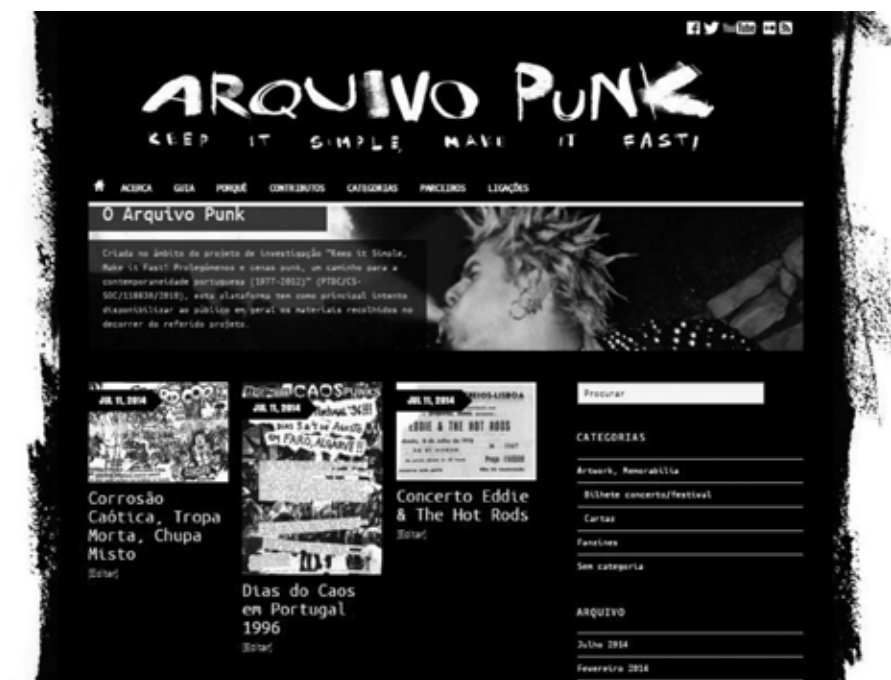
ARQUIVO PUNK
KEEP IT SIMPLE, MAKE IT FAST!

ACERCA GUIA PORQUÊ CONTRIBUTOS CATEGORIAS PARCEIROS LIGAÇÕES

O Arquivo Punk

Criada no âmbito do projeto de investigação "Keep it Simple, Make it Fast! Prolegómenos e cenas punk, um caminho para a contemporaneidade portuguesa (1977-2012)" (PTDC/CS-SOC/118830/2010), esta plataforma tem como principal intento disponibilizar ao público em geral os materiais recolhidos no decorrer do referido projeto.

JUL 11, 2014
Corrosão Caótica, Tropa Morta, Chupa Misto
[Editar]

JUL 11, 2014
CAOS PUNK
Dias do Caos em Portugal 1996
[Editar]

JUL 11, 2014
EDDIE & THE HOT RODS
Concerto Eddie & The Hot Rods
[Editar]

Procurar

CATEGORIAS
Artwork, Memorabilia
Bilhete concerto/festival
Cartaz
Fanzines
Sem categoria

ARQUIVO
Julho 2014
Fevereiro 2014